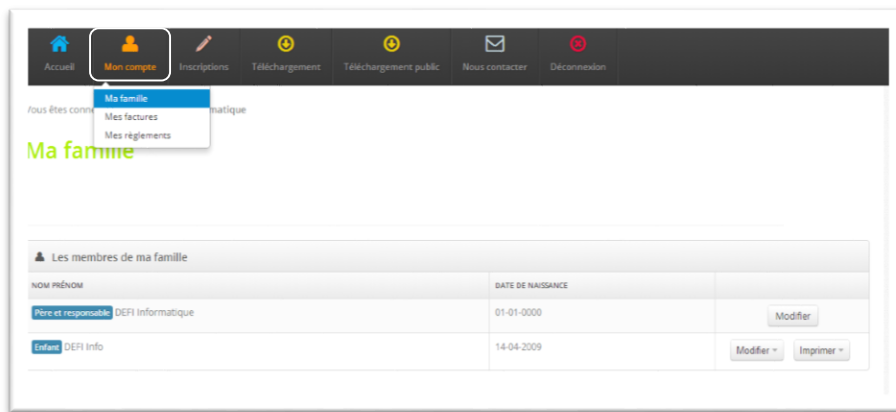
Accueil Mon compte Inscriptions Téléchargement Téléchargement public Nous contacter Déconnexion

Ma famille
Mes factures
Mes règlements

/ous êtes conn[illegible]matique

Ma famille

Les membres de ma famille

| NOM PRÉNOM | DATE DE NAISSANCE | |
|---|---|---|
| Père et responsable DEFI Informatique | 01-01-0000 | Modifier |
| Enfant DEFI Info | 14-04-2009 | Modifier Imprimer |